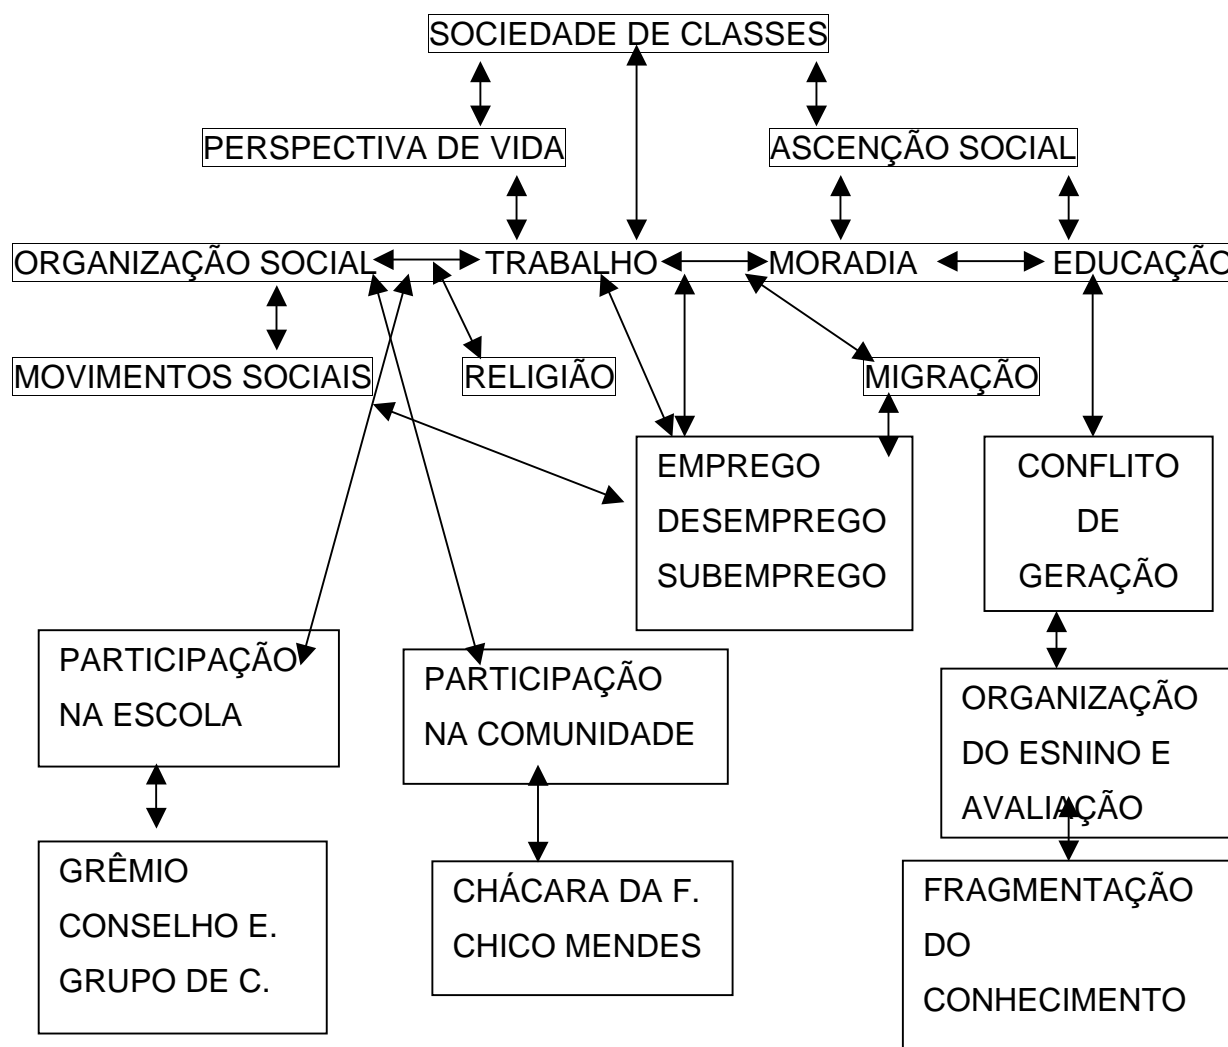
SOCIEDADE DE CLASSES

PERSPECTIVA DE VIDA

ASCENÇÃO SOCIAL

ORGANIZAÇÃO SOCIAL

TRABALHO

MORADIA

EDUCAÇÃO

MOVIMENTOS SOCIAIS

RELIGIÃO

MIGRAÇÃO

EMPREGO
DESEMPREGO
SUBEMPREGO

CONFLITO
DE
GERAÇÃO

PARTICIPAÇÃO
NA ESCOLA

PARTICIPAÇÃO
NA COMUNIDADE

ORGANIZAÇÃO
DO ESNINO E
AVALIAÇÃO

GRÊMIO
CONSELHO E.
GRUPO DE C.

CHÁCARA DA F.
CHICO MENDES

FRAGMENTAÇÃO
DO
CONHECIMENTO